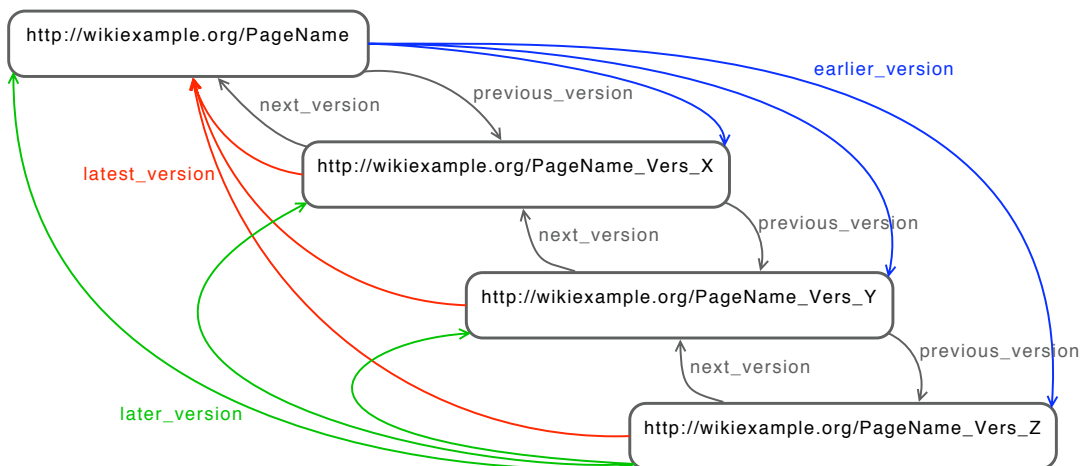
http://wikiexample.org/PageName

earlier_version

next_version

previous_version

latest_version

http://wikiexample.org/PageName_Vers_X

previous_version

next_version

http://wikiexample.org/PageName_Vers_Y

previous_version

next_version

later_version

http://wikiexample.org/PageName_Vers_Z